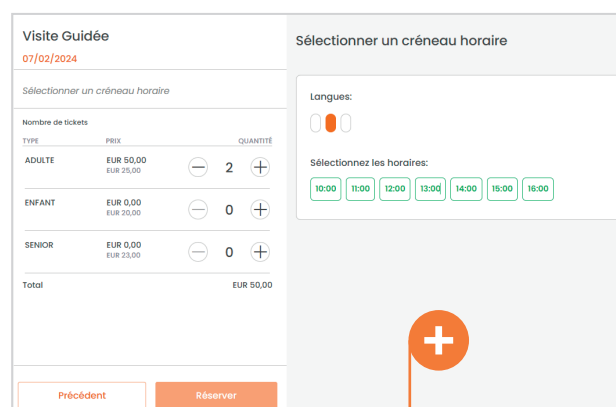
Visite Guidée
07/02/2024

Sélectionner un créneau horaire

Nombre de tickets

| TYPE | PRIX | QUANTITÉ |
|---|---|---|
| ADULTE | EUR 50,00 EUR 25,00 | 2 |
| ENFANT | EUR 0,00 EUR 20,00 | 0 |
| SENIOR | EUR 0,00 EUR 23,00 | 0 |

Total EUR 50,00

Précédent
Réserver

Sélectionner un créneau horaire

Langues:

Sélectionnez les horaires:
10:00 11:00 12:00 13:00 14:00 15:00 16:00